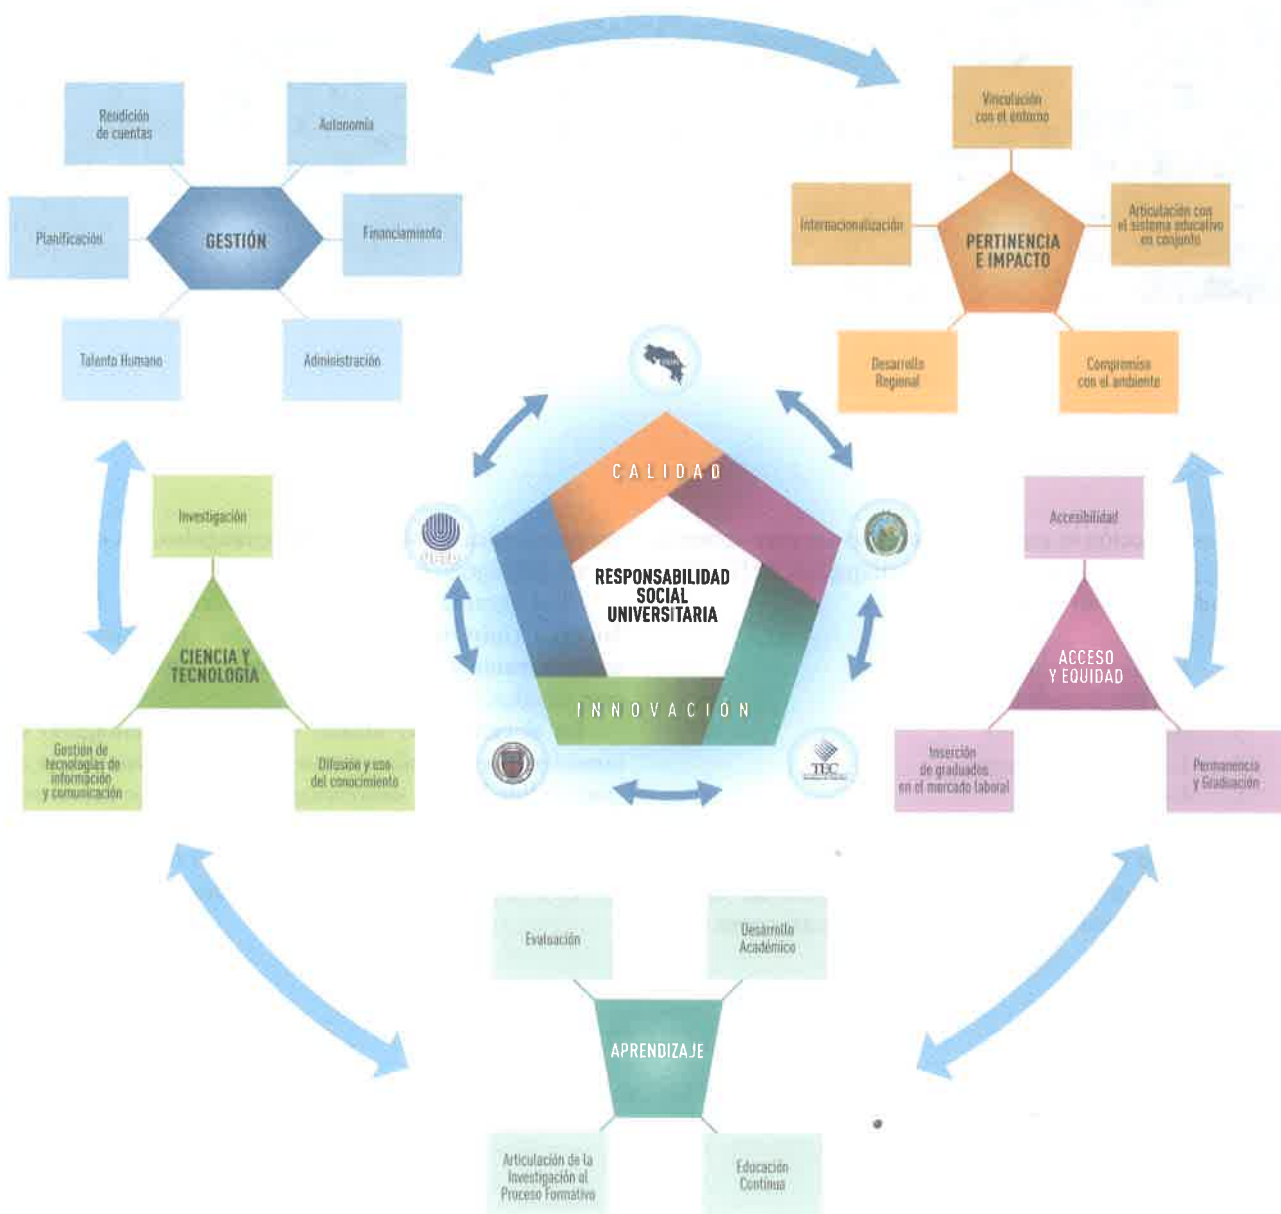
Rendición de cuentas

Autonomía

Planificación

GESTIÓN

Financiamiento

Talento Humano

Administración

Vinculación con el entorno

Internacionalización

PERTINENCIA E IMPACTO

Articulación con el sistema educativo en conjunto

Desarrollo Regional

Compromiso con el ambiente

CALIDAD

RESPONSABILIDAD SOCIAL UNIVERSITARIA

INNOVACIÓN

TEC

Investigación

CIENCIA Y TECNOLOGÍA

Gestión de tecnologías de información y comunicación

Difusión y uso del conocimiento

Accesibilidad

ACCESO Y EQUIDAD

Inserción de graduados en el mercado laboral

Permanencia y Graduación

Evaluación

Desarrollo Académico

APRENDIZAJE

Articulación de la Investigación al Proceso Formativo

Educación Continua